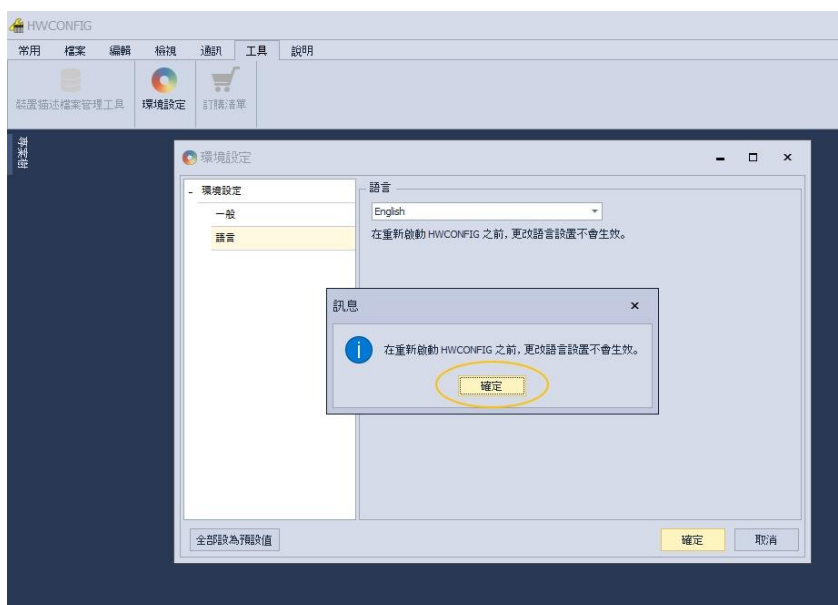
HWCONFIG

常用 檔案 編輯 檢視 通訊 工具 說明

裝置描述檔案管理工具 環境設定 訂購清單

專案

環境設定

- 環境設定
一般
語言

語言
English
在重新啟動 HWCONFIG 之前，更改語言設置不會生效。

訊息 ×
在重新啟動 HWCONFIG 之前，更改語言設置不會生效。
確定

全部設為預設值 確定 取消